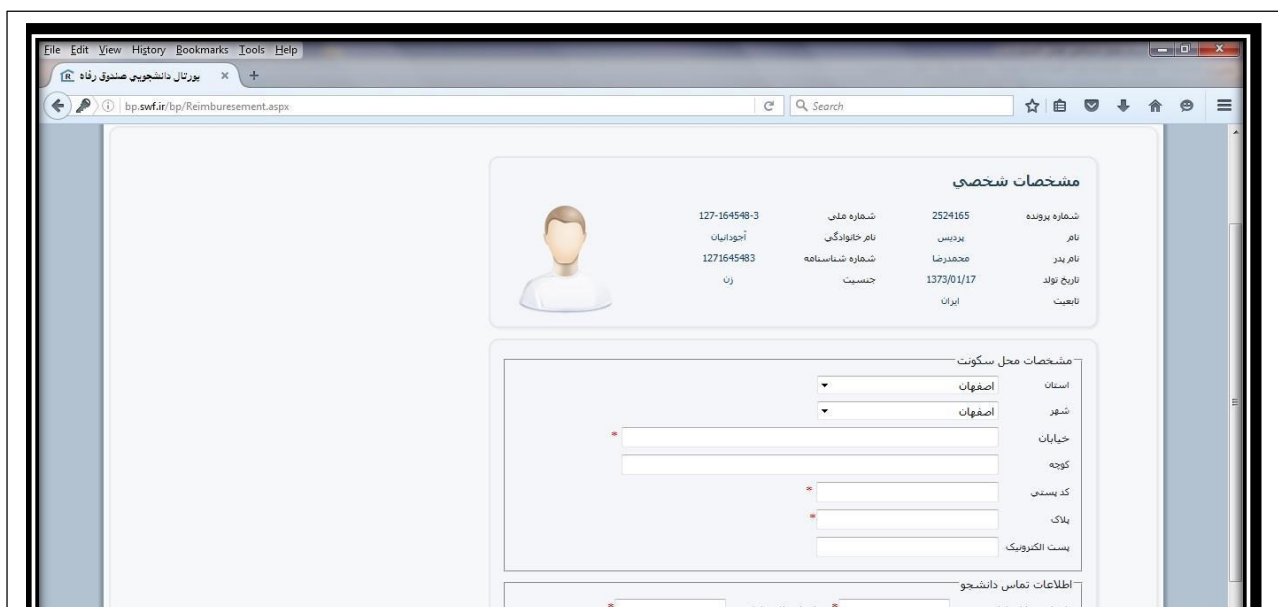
File Edit View History Bookmarks Tools Help

پورتال دانشجويي صندوق رفاه ×

bp.swf.ir/bp/Reimburesement.aspx

Search

مشخصات شخصي

| شماره پرونده | 2524165 | شماره ملی | 127-164548-3 |
|---|---|---|---|
| نام | پردیس | نام خانوادگی | آجودانیان |
| نام پدر | محمدرضا | شماره شناسنامه | 1271645483 |
| تاریخ تولد | 1373/01/17 | جنسیت | زن |
| تابعیت | ایران | | |

مشخصات محل سکونت

استان اصفهان

شهر اصفهان

خیابان *

کوچه

کد پستي *

پلاک *

پست الکترونیک

اطلاعات تماس دانشجو